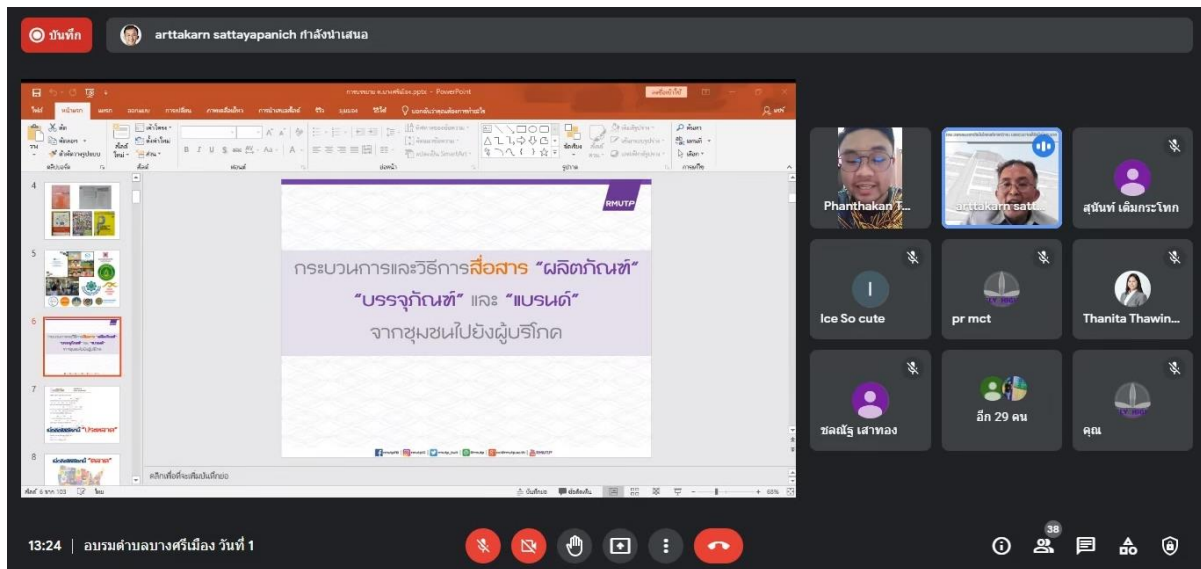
บันทึก

arttakarn sattayapanich กำลังนำเสนอ

RMUTP

กระบวนการและวิธีการสื่อสาร "ผลิตภัณฑ์" "บรรจุภัณฑ์" และ "แบรนด์" จากชุมชนไปยังผู้บริโภค

คลิกเพื่อเพิ่มบันทึกย่อ

สไลด์ 6 จาก 103

Phanthakan T...

arttakarn satt...

สุนันท์ เติมกระโทก

Ice So cute

pr mct

Thanita Thawin...

ชลณัฐ เสาทอง

อีก 29 คน

คุณ

13:24 | อบรมตำบลบางศรีเมือง วันที่ 1

38